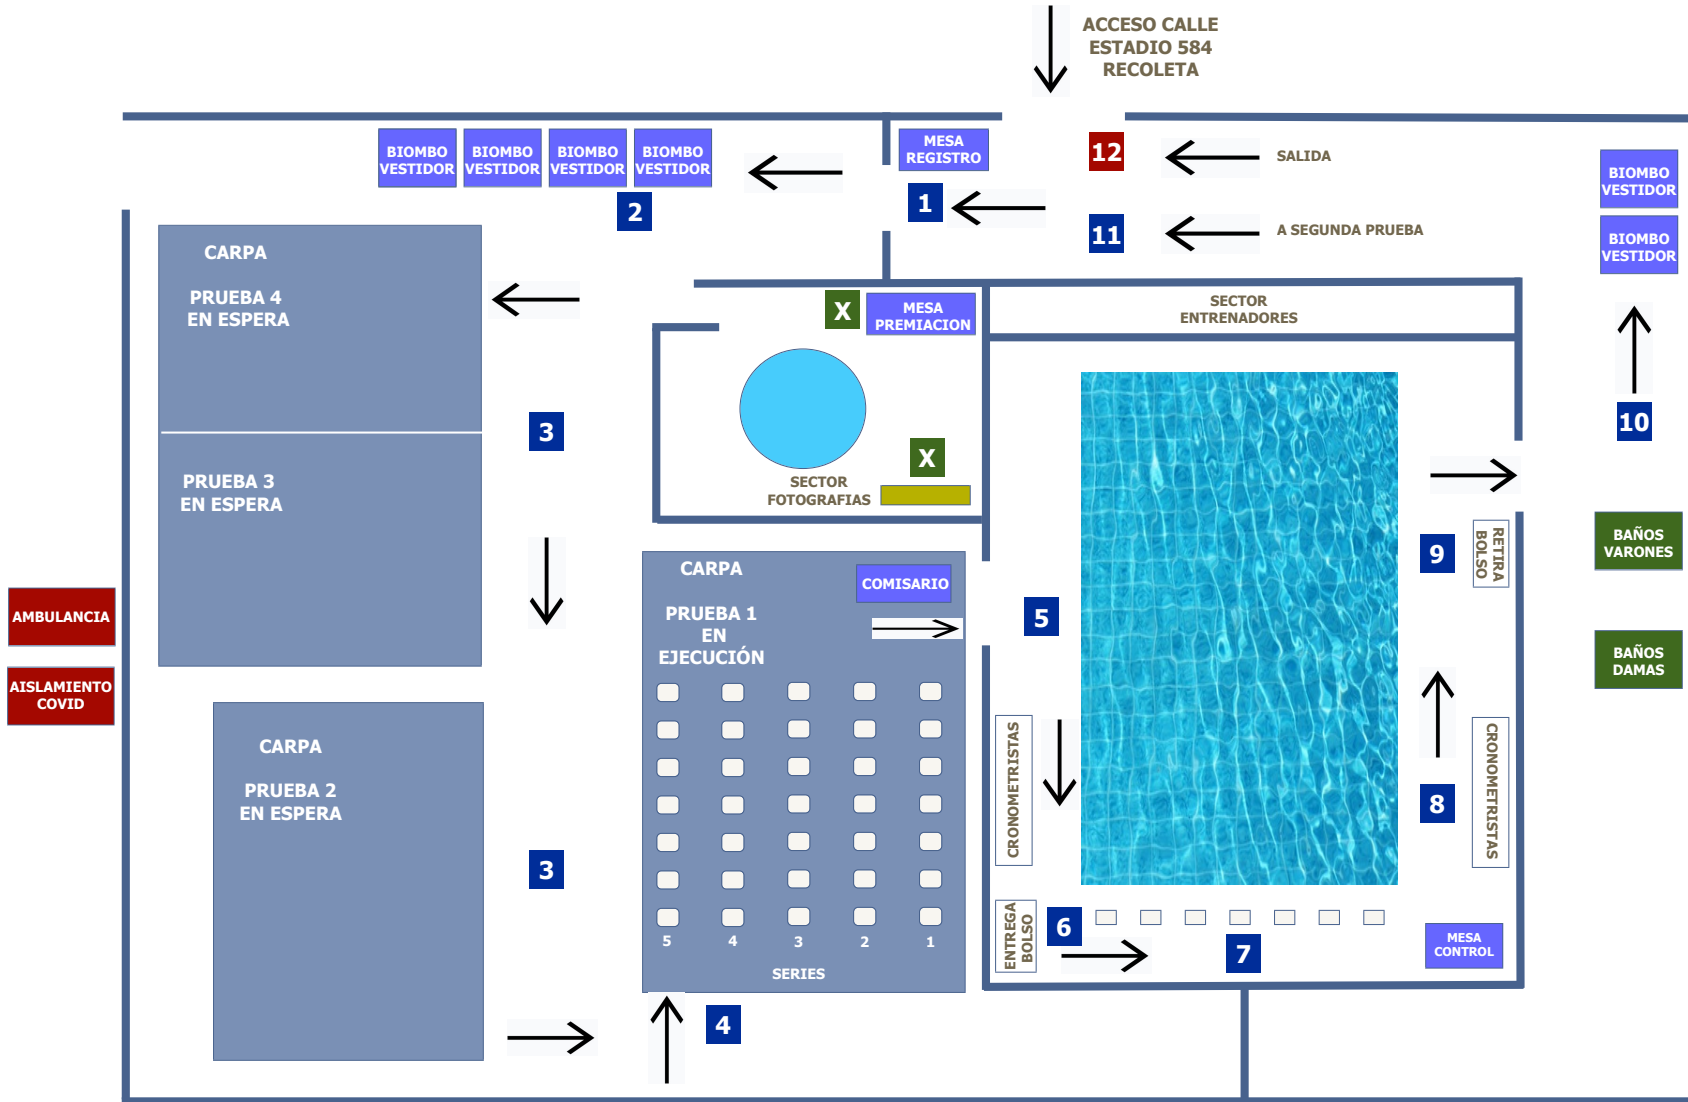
ACCESO CALLE
ESTADIO 584
RECOLETA

BIOMBO VESTIDOR
BIOMBO VESTIDOR
BIOMBO VESTIDOR
BIOMBO VESTIDOR

2

MESA REGISTRO

1

12

SALIDA

11

A SEGUNDA PRUEBA

BIOMBO VESTIDOR
BIOMBO VESTIDOR

CARPA

PRUEBA 4
EN ESPERA

PRUEBA 3
EN ESPERA

3

X

MESA PREMIACION

X

SECTOR FOTOGRAFIAS

SECTOR ENTRENADORES

10

AMBULANCIA

AISLAMIENTO COVID

CARPA

PRUEBA 1
EN
EJECUCIÓN

COMISARIO

5 4 3 2 1

SERIES

5

9

RETIRA BOLSO

BAÑOS VARONES

BAÑOS DAMAS

CARPA

PRUEBA 2
EN ESPERA

3

CRONOMETRISTAS

8

CRONOMETRISTAS

ENTREGA BOLSO

6

7

MESA CONTROL

4